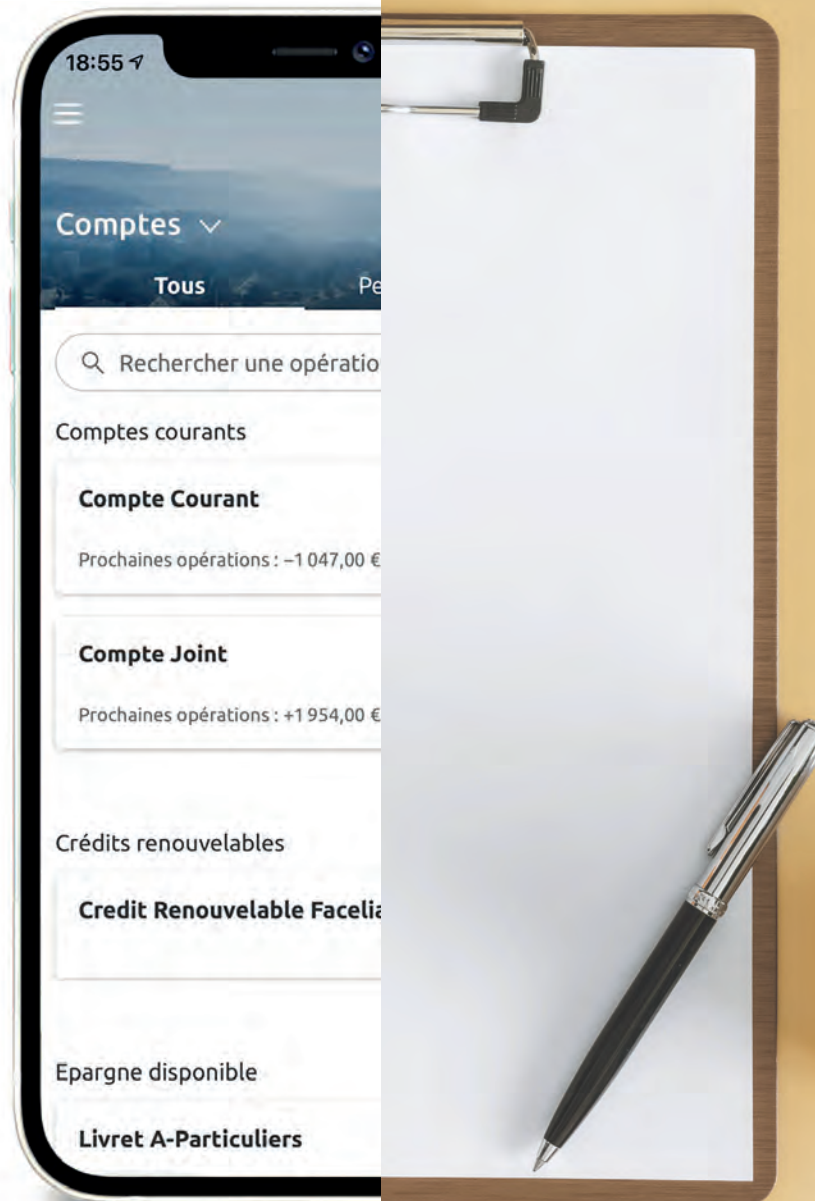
18:55

Comptes

Tous

Pe

Rechercher une opératio

Comptes courants

Compte Courant

Prochaines opérations : −1 047,00 €

Compte Joint

Prochaines opérations : +1 954,00 €

Crédits renouvelables

Credit Renouvelable Facelia

Epargne disponible

Livret A-Particuliers